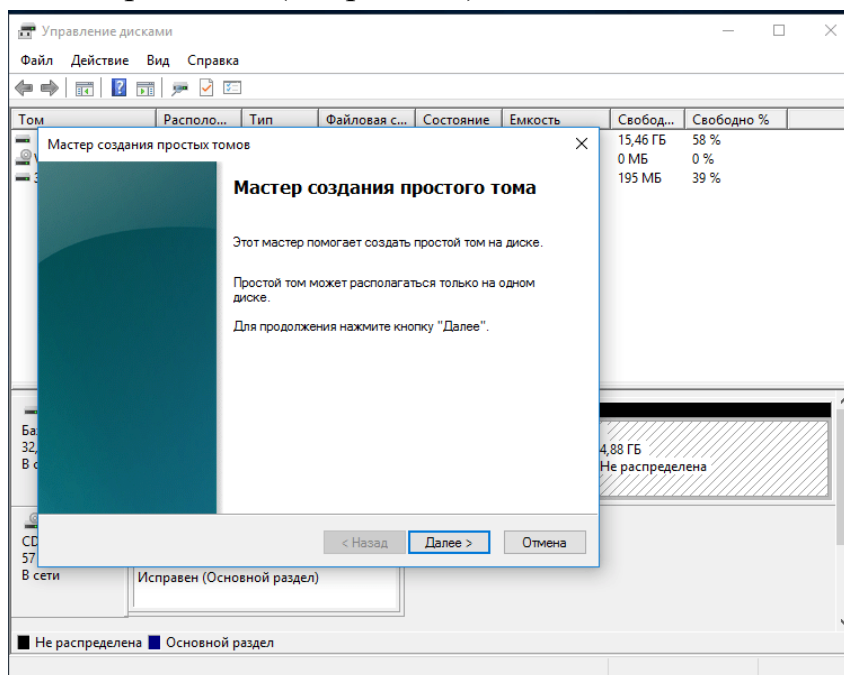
Управление дисками

Файл Действие Вид Справка

| Том | Располо... | Тип | Файловая с... | Состояние | Емкость | Свобод... | Свободно % |
|---|---|---|---|---|---|---|---|
| | | | | | | 15,46 ГБ | 58 % |
| | | | | | | 0 МБ | 0 % |
| | | | | | | 195 МБ | 39 % |

Мастер создания простых томов

Мастер создания простого тома

Этот мастер помогает создать простой том на диске.

Простой том может располагаться только на одном диске.

Для продолжения нажмите кнопку "Далее".

< Назад Далее > Отмена

Ба
32,
В с

4,88 ГБ
Не распределена

CD
57
В сети

Исправен (Основной раздел)

Не распределена Основной раздел